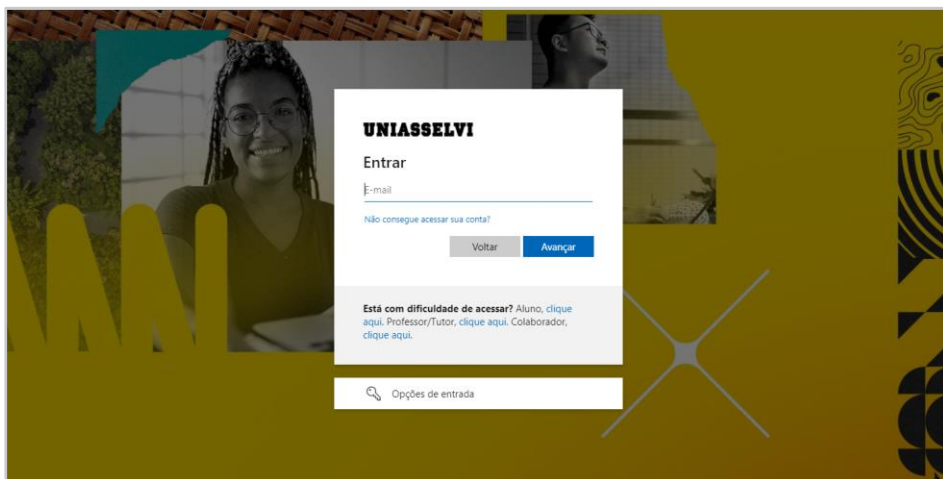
UNIASSELVI

Entrar

E-mail

Não consegue acessar sua conta?

Voltar

Avançar

Está com dificuldade de acessar? Aluno, clique aqui. Professor/Tutor, clique aqui. Colaborador, clique aqui.

Opções de entrada